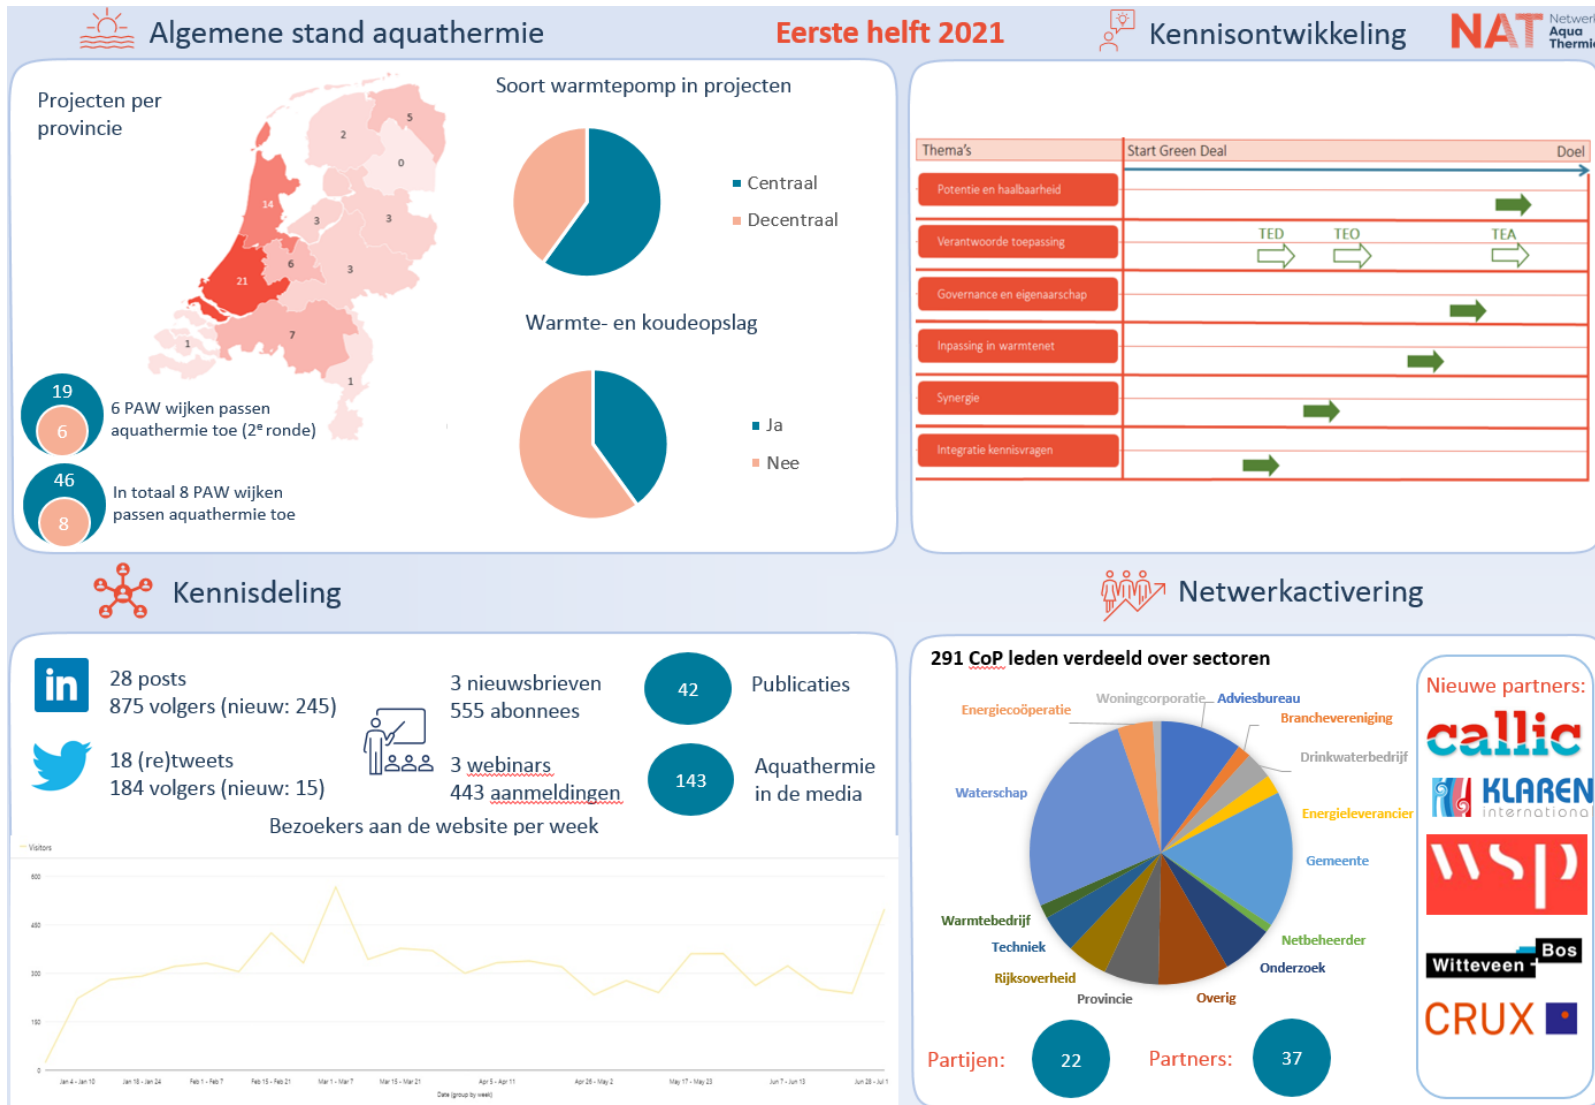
Algemene stand aquathermie

Eerste helft 2021

Kennisontwikkeling

NAT Netwerk Aqua Thermie

Projecten per provincie

2
5
0
14
3
3
6
3
21
7
1
1

Soort warmtepomp in projecten

Centraal
Decentraal

Warmte- en koudeopslag

Ja
Nee

19
6
6 PAW wijken passen aquathermie toe (2$^e$ ronde)

46
8
In totaal 8 PAW wijken passen aquathermie toe

| Thema's | Start Green Deal | Doel |
|---|---|---|
| Potentie en haalbaarheid | | |
| Verantwoorde toepassing | TED TEO TEA | |
| Governance en eigenaarschap | | |
| Inpassing in warmtenet | | |
| Synergie | | |
| Integratie kennisvragen | | |

Kennisdeling

28 posts
875 volgers (nieuw: 245)

18 (re)tweets
184 volgers (nieuw: 15)

3 nieuwsbrieven
555 abonnees

3 webinars
443 aanmeldingen

42
Publicaties

143
Aquathermie in de media

Bezoekers aan de website per week

Visitors
600
450
300
150
0
Jan 4 - Jan 10
Jan 18 - Jan 24
Feb 1 - Feb 7
Feb 15 - Feb 21
Mar 1 - Mar 7
Mar 15 - Mar 21
Apr 5 - Apr 11
Apr 26 - May 2
May 17 - May 23
Jun 7 - Jun 13
Jun 28 - Jul 1
Date (group by week)

Netwerkactivering

291 CoP leden verdeeld over sectoren

Woningcorporatie
Adviesbureau
Energiecoöperatie
Brancheverenigiging
Drinkwaterbedrijf
Waterschap
Energieleverancier
Gemeente
Warmtebedrijf
Techniek
Netbeheerder
Onderzoek
Rijksoverheid
Provincie
Overig

Partijen: 22
Partners: 37

Nieuwe partners:
callic
KLAREN international
wsp
Witteveen + Bos
CRUX